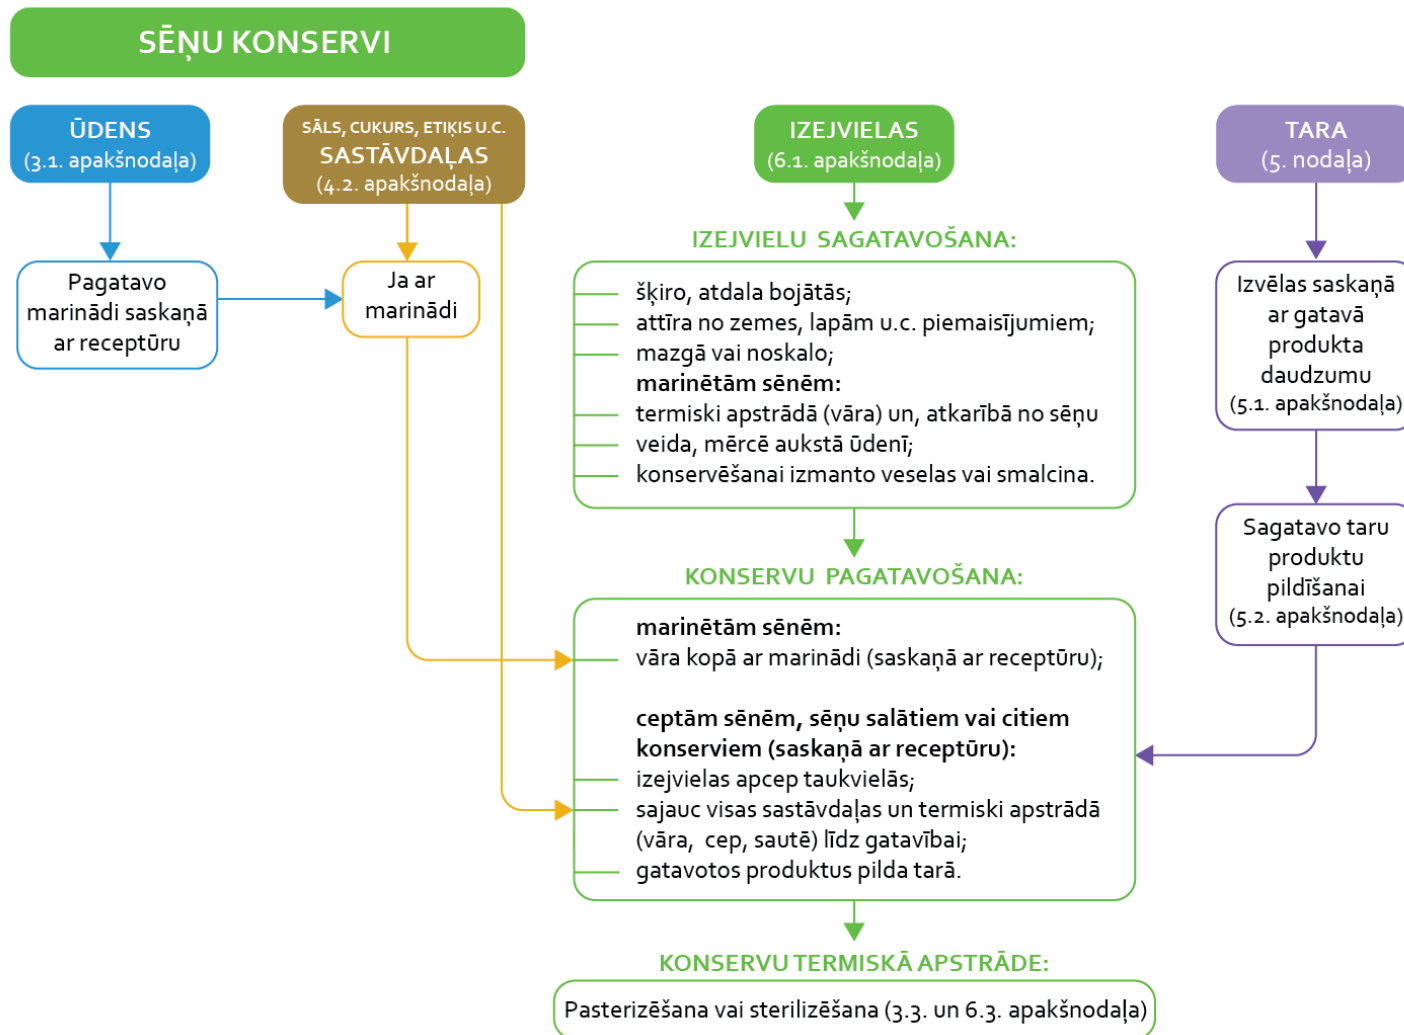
SĒŅU KONSERVI

ŪDENS
(3.1. apakšnodaļa)

SĀLS, CUKURS, ETIĶIS U.C.
SASTĀVDAĻAS
(4.2. apakšnodaļa)

IZEJVIELAS
(6.1. apakšnodaļa)

TARA
(5. nodaļa)

Pagatavo marinādi saskaņā ar receptūru

Ja ar marinādi

IZEJVIELU SAGATAVOŠANA:

šķiro, atdala bojātās;
attīra no zemes, lapām u.c. piemaisījumiem;
mazgā vai noskalo;
marinētām sēnēm:
termiski apstrādā (vāra) un, atkarībā no sēņu veida, mērcē aukstā ūdenī;
konservēšanai izmanto veselas vai smalcina.

Izvēlas saskaņā ar gatavā produkta daudzumu
(5.1. apakšnodaļa)

Sagatavo taru produktu pildīšanai
(5.2. apakšnodaļa)

KONSERVU PAGATAVOŠANA:

marinētām sēnēm:
vāra kopā ar marinādi (saskaņā ar receptūru);

ceptām sēnēm, sēņu salātiem vai citiem konserviem (saskaņā ar receptūru):
izejvielas apcep taukvielās;
sajauc visas sastāvdaļas un termiski apstrādā (vāra, cep, sautē) līdz gatavībai;
gatavotos produktus pilda tarā.

KONSERVU TERMISKĀ APSTRĀDE:

Pasterizēšana vai sterilizēšana (3.3. un 6.3. apakšnodaļa)